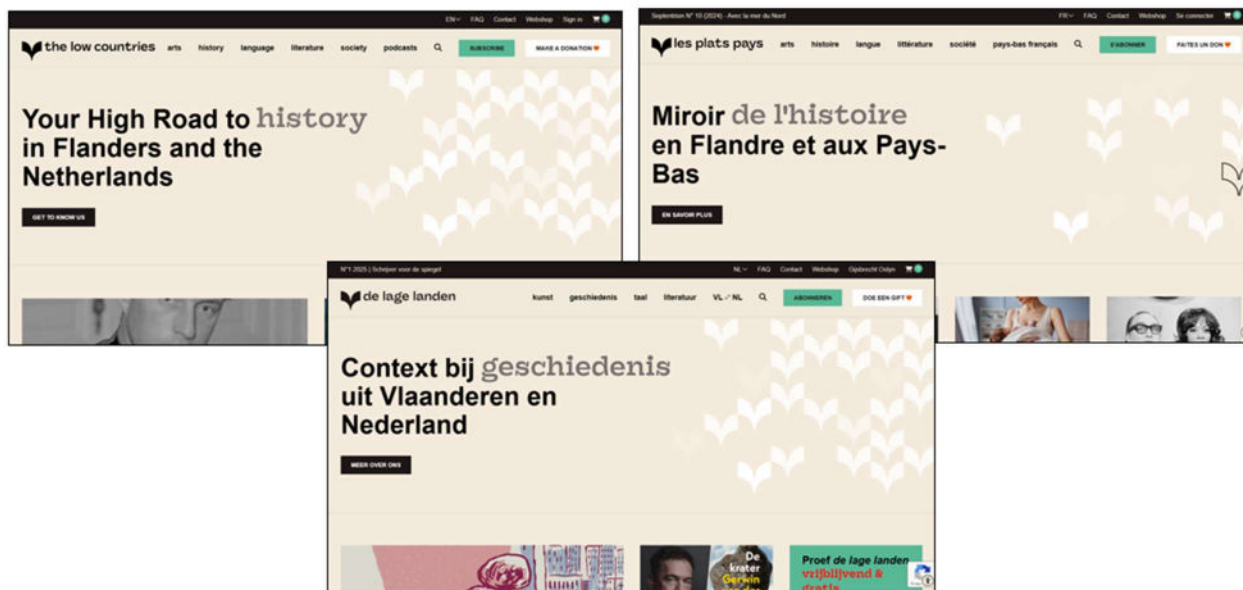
EN FAQ Contact Webshop Sign in 0

the low countries arts history language literature society podcasts SUBSCRIBE MAKE A DONATION

Your High Road to history in Flanders and the Netherlands

GET TO KNOW US

September N° 10 (2024) - Avec la mer du Nord FR FAQ Contact Webshop Se connecter 0

les plats pays arts histoire langue littérature société pays-bas français S'ABONNER FAITES UN DON

Miroir de l'histoire en Flandre et aux Pays-Bas

EN SAVOIR PLUS

N°1 2025 | Schrijven voor de spiegel NL FAQ Contact Webshop Gijsbrecht Odyn 0

de lage landen kunst geschiedenis taal literatuur VL / NL ABONNEREN DOE EEN GIFT

Context bij geschiedenis uit Vlaanderen en Nederland

MEER OVER ONS

De krater Gerwin

Proef de lage landen vrijblijvend & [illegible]